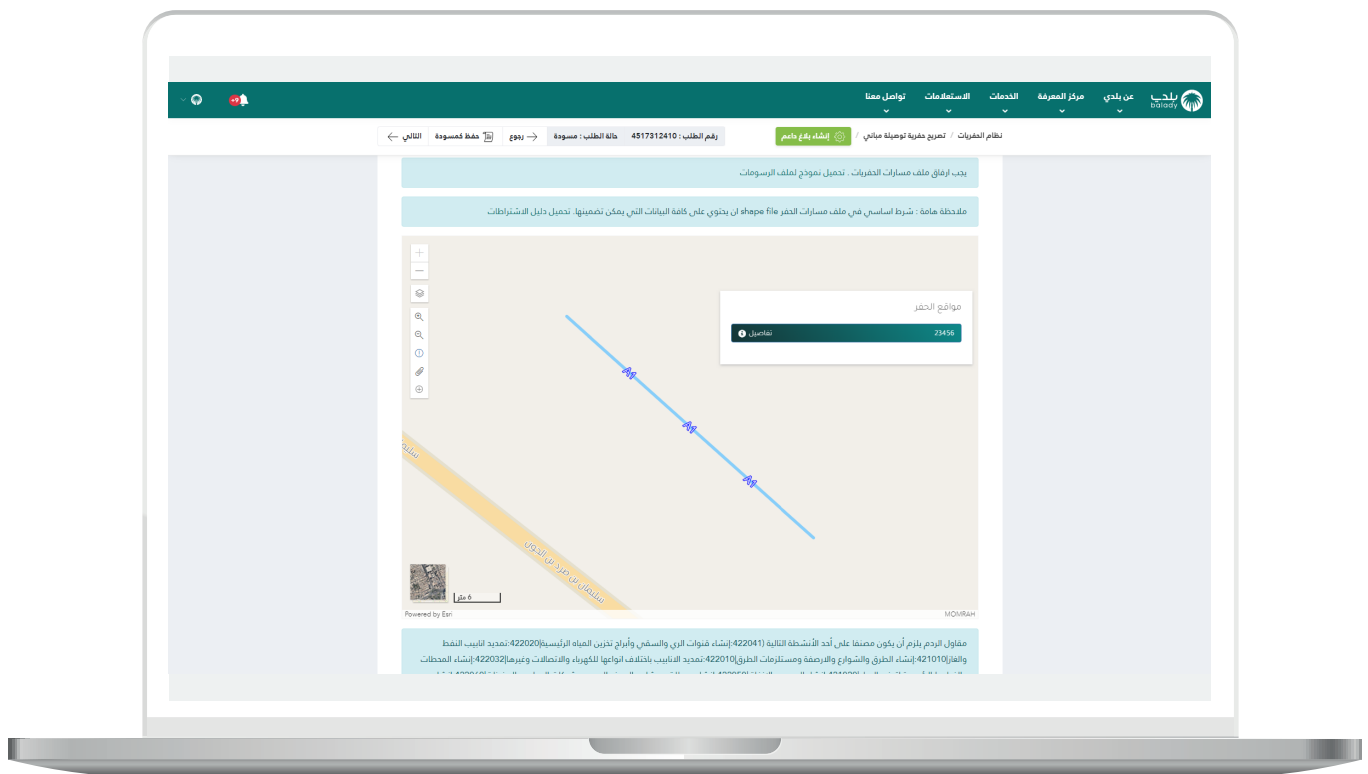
بلدي
balady

عن بلدي
مركز المعرفة
الخدمات
الاستعلامات
تواصل معنا

+9

نظام الحفريات / تصريح حفرية توصيلة مباني / إنشاء بلاغ دائم
رقم الطلب : 4517312410   حالة الطلب : مسودة   رجوع   حفظ كمسودة   التالي

يجب ارفاق ملف مسارات الحفريات . تحميل نموذج لملف الرسومات

ملاحظة هامة : شرط اساسي في ملف مسارات الحفر shape file ان يحتوي على كافة البيانات التي يمكن تضمينها. تحميل دليل الاشتراطات

مواقع الحفر
23456
تفاصيل

6 متر
Powered by Esri
MOMRAH

مقاول الردم يلزم أن يكون مصنفا على أحد الأنشطة التالية (422041:إنشاء قنوات الري والسقي وأبراج تخزين المياه الرئيسية|422020:تمديد انابيب النفط والغاز|421010:إنشاء الطرق والشوارع والارصفة ومستلزمات الطرق|422010:تمديد الانابيب باختلاف انواعها للكهرباء والاتصالات وغيرها|422032:إنشاء المحطات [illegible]